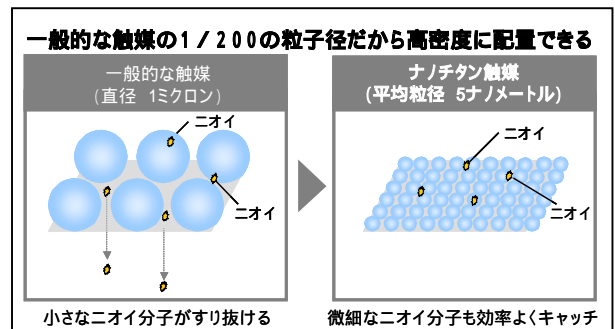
一般的な触媒の1／200の粒子径だから高密度に配置できる

一般的な触媒
（直径　1ミクロン）

ニオイ

ニオイ

小さなニオイ分子がすり抜ける

ナノチタン触媒
（平均粒径　5ナノメートル）

ニオイ

ニオイ

微細なニオイ分子も効率よくキャッチ